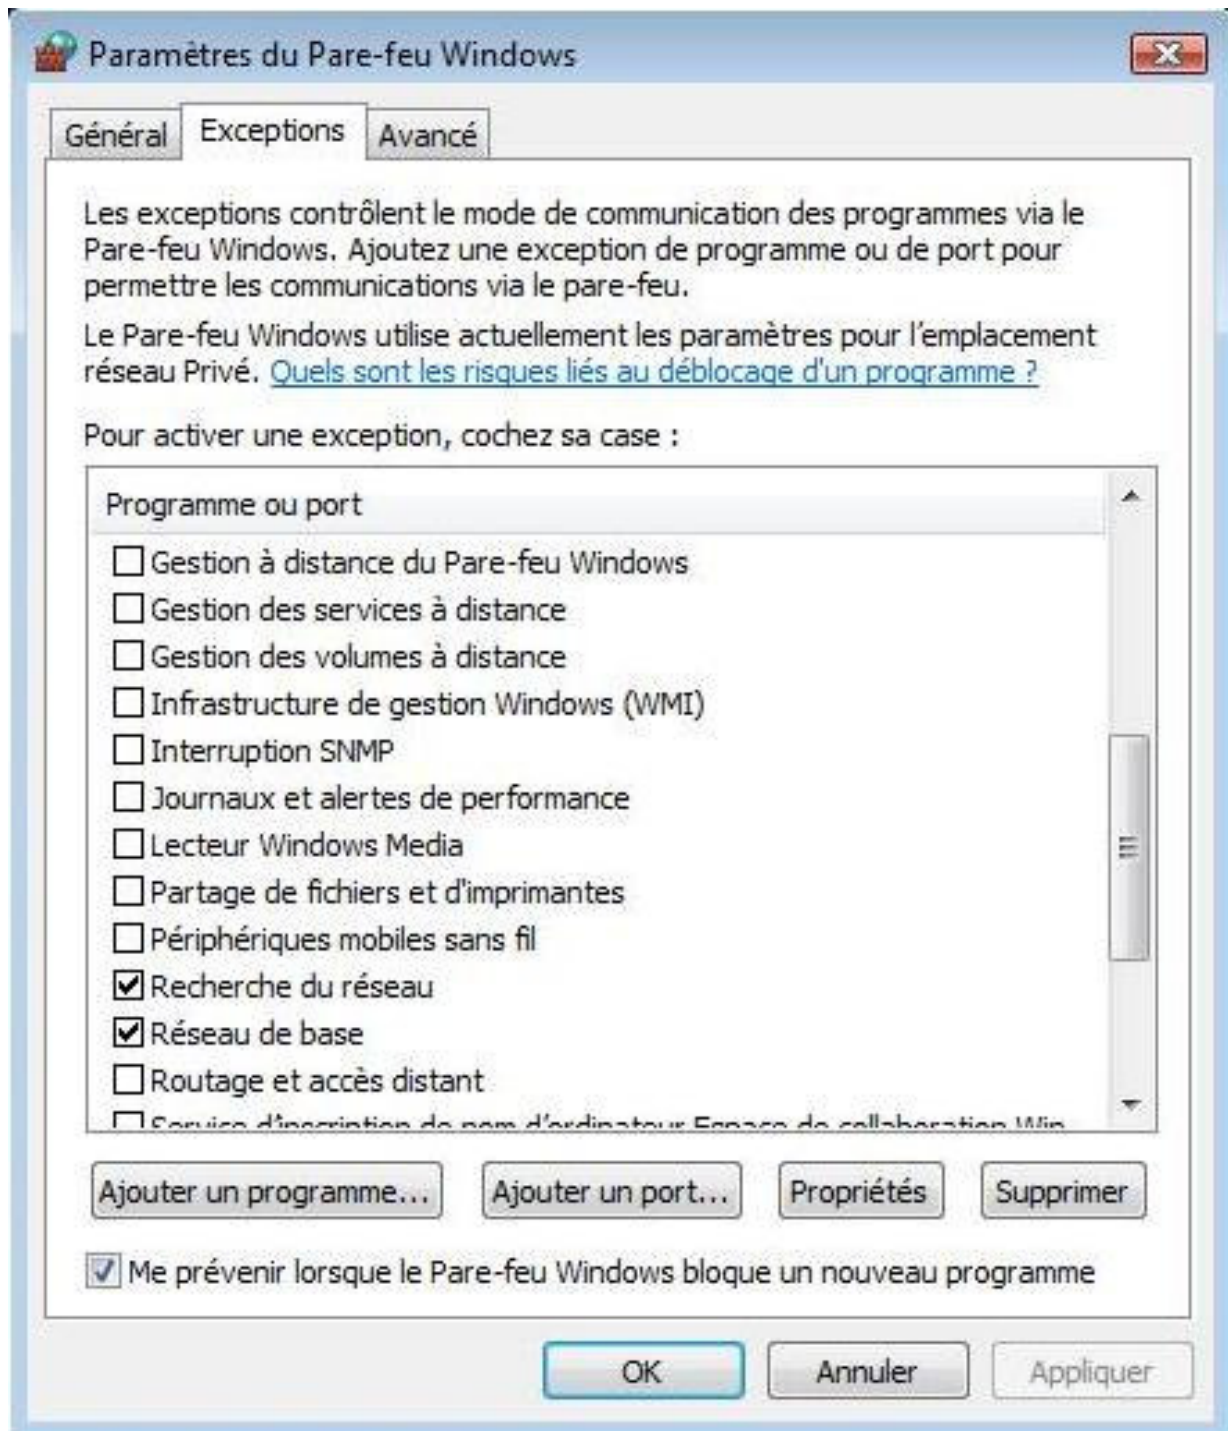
Paramètres du Pare-feu Windows

Général | Exceptions | Avancé

Les exceptions contrôlent le mode de communication des programmes via le Pare-feu Windows. Ajoutez une exception de programme ou de port pour permettre les communications via le pare-feu.

Le Pare-feu Windows utilise actuellement les paramètres pour l'emplacement réseau Privé. Quels sont les risques liés au déblocage d'un programme ?

Pour activer une exception, cochez sa case :

Programme ou port

☐ Gestion à distance du Pare-feu Windows
☐ Gestion des services à distance
☐ Gestion des volumes à distance
☐ Infrastructure de gestion Windows (WMI)
☐ Interruption SNMP
☐ Journaux et alertes de performance
☐ Lecteur Windows Media
☐ Partage de fichiers et d'imprimantes
☐ Périphériques mobiles sans fil
☑ Recherche du réseau
☑ Réseau de base
☐ Routage et accès distant
☐ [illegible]

Ajouter un programme... | Ajouter un port... | Propriétés | Supprimer

☑ Me prévenir lorsque le Pare-feu Windows bloque un nouveau programme

OK | Annuler | Appliquer